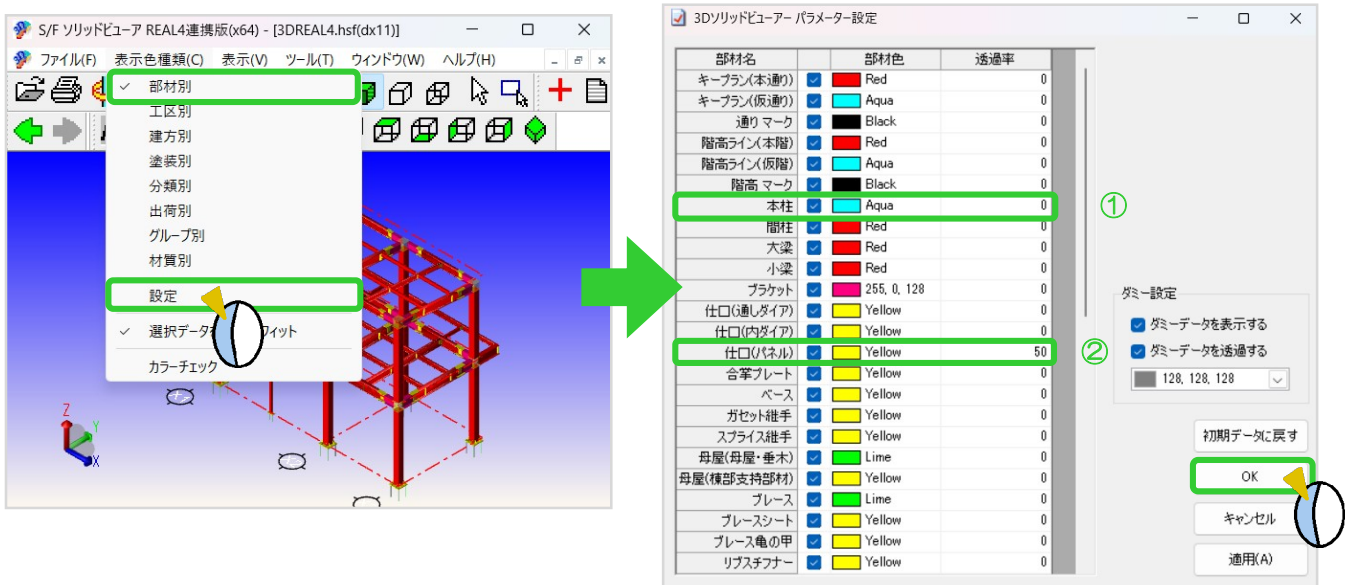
S/F ソリッドビューア REAL4連携版(x64) - [3DREAL4.hsf(dx11)]

ファイル(F)　表示色種類(C)　表示(V)　ツール(T)　ウィンドウ(W)　ヘルプ(H)

✓ 部材別
工区別
建方別
塗装別
分類別
出荷別
グループ別
材質別
設定
✓ 選択データ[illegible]フィット
カラーチェック

3Dソリッドビューアー パラメーター設定

| 部材名 | | 部材色 | 透過率 |
|---|---|---|---|
| キープラン(本通り) | ✓ | Red | 0 |
| キープラン(仮通り) | ✓ | Aqua | 0 |
| 通り マーク | ✓ | Black | 0 |
| 階高ライン(本階) | ✓ | Red | 0 |
| 階高ライン(仮階) | ✓ | Aqua | 0 |
| 階高 マーク | ✓ | Black | 0 |
| 本柱 | ✓ | Aqua | 0 |
| 間柱 | ✓ | Red | 0 |
| 大梁 | ✓ | Red | 0 |
| 小梁 | ✓ | Red | 0 |
| ブラケット | ✓ | 255, 0, 128 | 0 |
| 仕口(通しダイア) | ✓ | Yellow | 0 |
| 仕口(内ダイア) | ✓ | Yellow | 0 |
| 仕口(パネル) | ✓ | Yellow | 50 |
| 合掌プレート | ✓ | Yellow | 0 |
| ベース | ✓ | Yellow | 0 |
| ガセット継手 | ✓ | Yellow | 0 |
| スプライス継手 | ✓ | Yellow | 0 |
| 母屋(母屋・垂木) | ✓ | Lime | 0 |
| 母屋(棟部支持部材) | ✓ | Yellow | 0 |
| ブレース | ✓ | Lime | 0 |
| ブレースシート | ✓ | Yellow | 0 |
| ブレース亀の甲 | ✓ | Yellow | 0 |
| リブスチフナー | ✓ | Yellow | 0 |

①
②

ダミー設定
✓ ダミーデータを表示する
✓ ダミーデータを透過する
128, 128, 128

初期データに戻す
OK
キャンセル
適用(A)